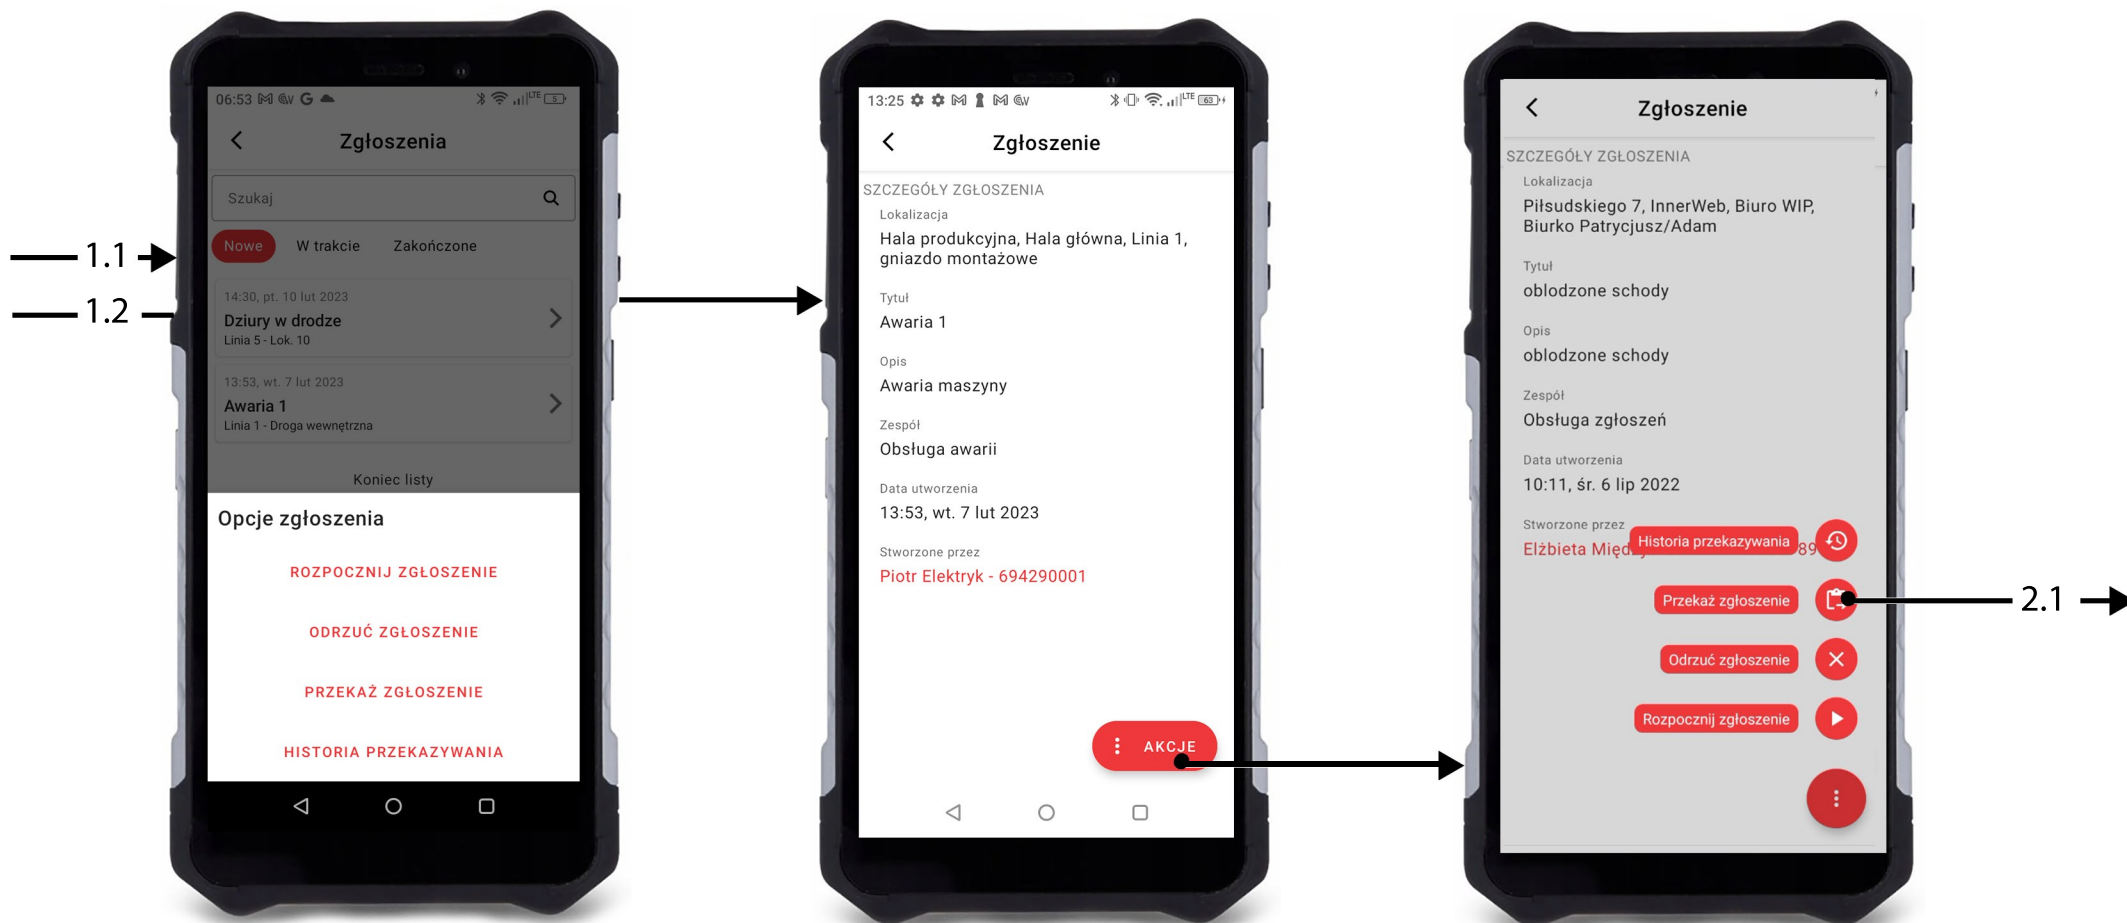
1.1

1.2

06:53

Zgłoszenia

Szukaj

Nowe W trakcie Zakończone

14:30, pt. 10 lut 2023
Dziury w drodze
Linia 5 - Lok. 10

13:53, wt. 7 lut 2023
Awaria 1
Linia 1 - Droga wewnętrzna

Koniec listy

Opcje zgłoszenia

ROZPOCZNIJ ZGŁOSZENIE

ODRZUĆ ZGŁOSZENIE

PRZEKAŻ ZGŁOSZENIE

HISTORIA PRZEKAZYWANIA

13:25

Zgłoszenie

SZCZEGÓŁY ZGŁOSZENIA

Lokalizacja
Hala produkcyjna, Hala główna, Linia 1, gniazdo montażowe

Tytuł
Awaria 1

Opis
Awaria maszyny

Zespół
Obsługa awarii

Data utworzenia
13:53, wt. 7 lut 2023

Stworzone przez
Piotr Elektryk - 694290001

AKCJE

Zgłoszenie

SZCZEGÓŁY ZGŁOSZENIA

Lokalizacja
Piłsudskiego 7, InnerWeb, Biuro WIP, Biurko Patrycjusz/Adam

Tytuł
oblodzone schody

Opis
oblodzone schody

Zespół
Obsługa zgłoszeń

Data utworzenia
10:11, śr. 6 lip 2022

Stworzone przez
Elżbieta Międ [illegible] 89

Historia przekazywania

Przekaż zgłoszenie

Odrzuć zgłoszenie

Rozpocznij zgłoszenie

2.1